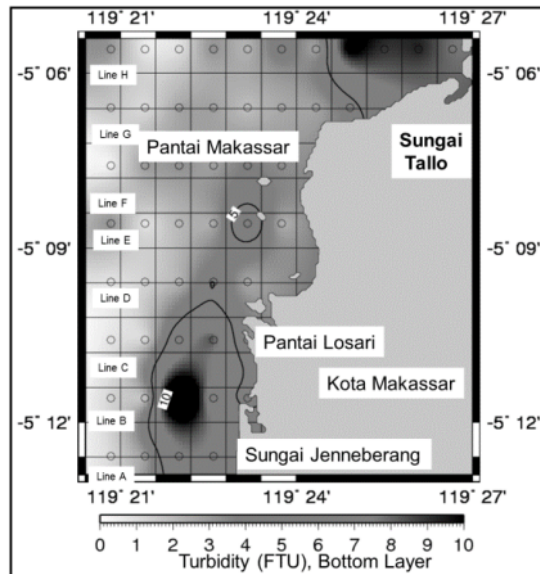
119° 21'
119° 24'
119° 27'

-5° 06'
-5° 06'

Line H
Line G
Pantai Makassar
Sungai Tallo
Line F
5
Line E
-5° 09'
-5° 09'
Line D
Pantai Losari
Line C
Kota Makassar
10
-5° 12'
Line B
-5° 12'
Sungai Jenneberang
Line A

119° 21'
119° 24'
119° 27'

0 1 2 3 4 5 6 7 8 9 10
Turbidity (FTU), Bottom Layer